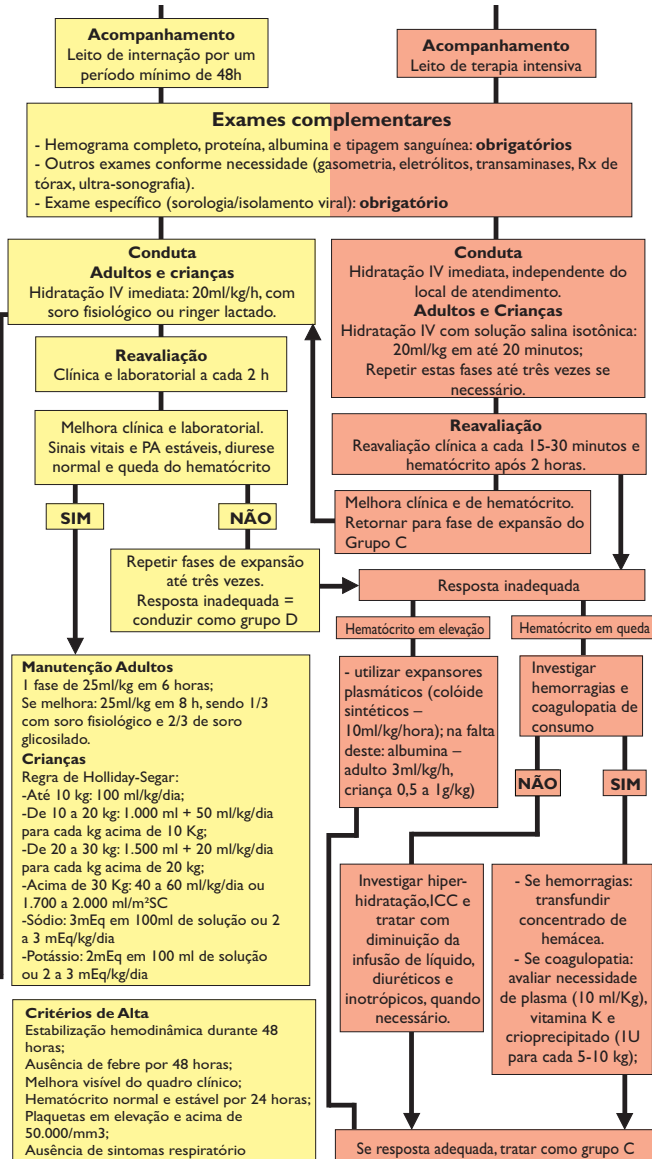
**Acompanhamento**
Leito de internação por um período mínimo de 48h

**Acompanhamento**
Leito de terapia intensiva

**Exames complementares**
- Hemograma completo, proteína, albumina e tipagem sanguínea: **obrigatórios**
- Outros exames conforme necessidade (gasometria, eletrólitos, transaminases, Rx de tórax, ultra-sonografia).
- Exame específico (sorologia/isolamento viral): **obrigatório**

**Conduta**
**Adultos e crianças**
Hidratação IV imediata: 20ml/kg/h, com soro fisiológico ou ringer lactado.

**Conduta**
Hidratação IV imediata, independente do local de atendimento.
**Adultos e Crianças**
Hidratação IV com solução salina isotônica: 20ml/kg em até 20 minutos;
Repetir estas fases até três vezes se necessário.

**Reavaliação**
Clínica e laboratorial a cada 2 h

**Reavaliação**
Reavaliação clínica a cada 15-30 minutos e hematócrito após 2 horas.

Melhora clínica e laboratorial. Sinais vitais e PA estáveis, diurese normal e queda do hematócrito

Melhora clínica e de hematócrito. Retornar para fase de expansão do Grupo C

**SIM**

**NÃO**

Repetir fases de expansão até três vezes.
Resposta inadequada = conduzir como grupo D

Resposta inadequada

Hematócrito em elevação

Hematócrito em queda

**Manutenção Adultos**
1 fase de 25ml/kg em 6 horas;
Se melhora: 25ml/kg em 8 h, sendo 1/3 com soro fisiológico e 2/3 de soro glicosilado.
**Crianças**
Regra de Holliday-Segar:
-Até 10 kg: 100 ml/kg/dia;
-De 10 a 20 kg: 1.000 ml + 50 ml/kg/dia para cada kg acima de 10 Kg;
-De 20 a 30 kg: 1.500 ml + 20 ml/kg/dia para cada kg acima de 20 kg;
-Acima de 30 Kg: 40 a 60 ml/kg/dia ou 1.700 a 2.000 ml/m²SC
-Sódio: 3mEq em 100ml de solução ou 2 a 3 mEq/kg/dia
-Potássio: 2mEq em 100 ml de solução ou 2 a 3 mEq/kg/dia

- utilizar expansores plasmáticos (colóide sintéticos – 10ml/kg/hora); na falta deste: albumina – adulto 3ml/kg/h, criança 0,5 a 1g/kg)

Investigar hemorragias e coagulopatia de consumo

**NÃO**

**SIM**

Investigar hiper-hidratação,ICC e tratar com diminuição da infusão de líquido, diuréticos e inotrópicos, quando necessário.

- Se hemorragias: transfundir concentrado de hemácea.
- Se coagulopatia: avaliar necessidade de plasma (10 ml/Kg), vitamina K e crioprecipitado (1U para cada 5-10 kg);

**Critérios de Alta**
Estabilização hemodinâmica durante 48 horas;
Ausência de febre por 48 horas;
Melhora visível do quadro clínico;
Hematócrito normal e estável por 24 horas;
Plaquetas em elevação e acima de 50.000/mm3;
Ausência de sintomas respiratório

Se resposta adequada, tratar como grupo C